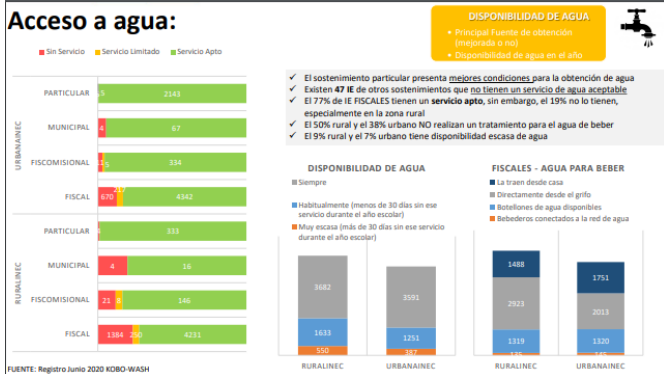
Acceso a agua:

DISPONIBILIDAD DE AGUA
• Principal Fuente de obtención (mejorada o no)
• Disponibilidad de agua en el año

Sin Servicio   Servicio Limitado   Servicio Apto

URBANAINEC
PARTICULAR 5 2143
MUNICIPAL 4 67
FISCOMISIONAL 13 5 334
FISCAL 670 217 4342

RURALINEC
PARTICULAR 333
MUNICIPAL 4 16
FISCOMISIONAL 21 3 146
FISCAL 1384 250 4231

✓ El sostenimiento particular presenta mejores condiciones para la obtención de agua
✓ Existen 47 IE de otros sostenimientos que no tienen un servicio de agua aceptable
✓ El 77% de IE FISCALES tienen un servicio apto, sin embargo, el 19% no lo tienen, especialmente en la zona rural
✓ El 50% rural y el 38% urbano NO realizan un tratamiento para el agua de beber
✓ El 9% rural y el 7% urbano tiene disponibilidad escasa de agua

DISPONIBILIDAD DE AGUA
Siempre
Habitualmente (menos de 30 días sin ese servicio durante el año escolar)
Muy escasa (más de 30 días sin ese servicio durante el año escolar)

3682 1633 550
3591 1251 387
RURALINEC URBANAINEC

FISCALES - AGUA PARA BEBER
La traen desde casa
Directamente desde el grifo
Botellones de agua disponibles
Bebederos conectados a la red de agua

1488 2923 1319 135
1751 2013 1320 147
RURALINEC URBANAINEC

FUENTE: Registro Junio 2020 KOBO-WASH